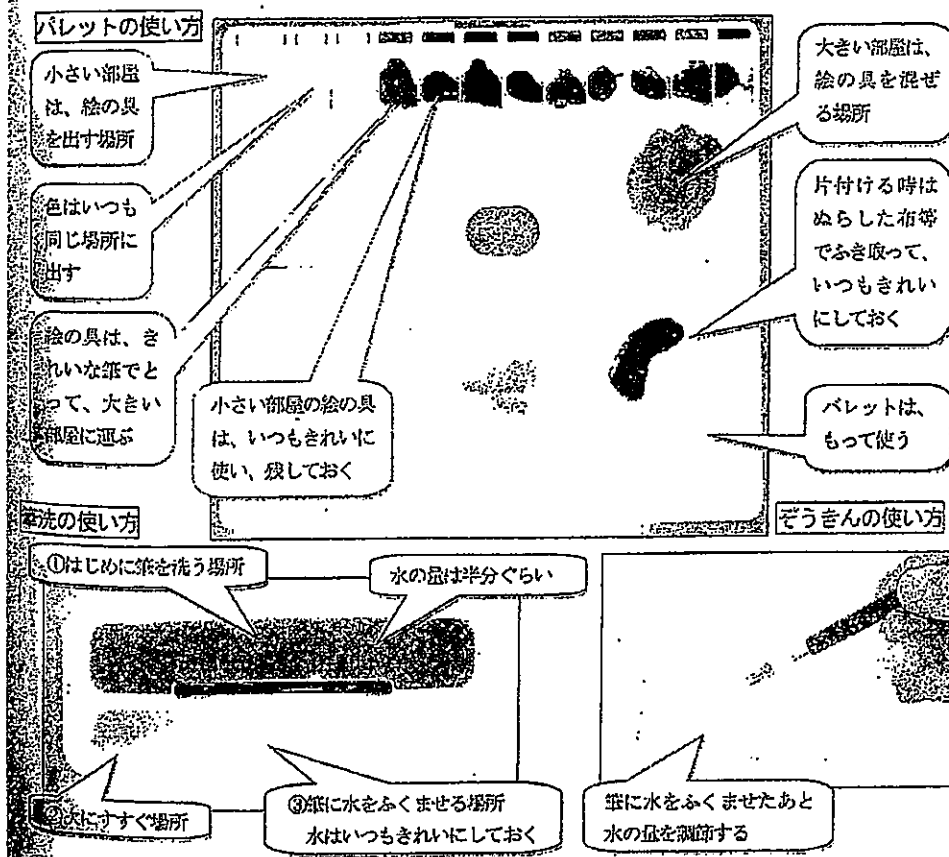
パレットの使い方

小さい部屋は、絵の具を出す場所

色はいつも同じ場所に出す

絵の具は、きれいな筆でとって、大きい部屋に運ぶ

小さい部屋の絵の具は、いつもきれいに使い、残しておく

大きい部屋は、絵の具を混ぜる場所

片付ける時はぬらした布等でふき取って、いつもきれいにしておく

パレットは、もって使う

筆洗の使い方

①はじめに筆を洗う場所

水の量は半分ぐらい

②次にすすぐ場所

③筆に水をふくませる場所 水はいつもきれいにしておく

ぞうきんの使い方

筆に水をふくませたあと水の量を調節する